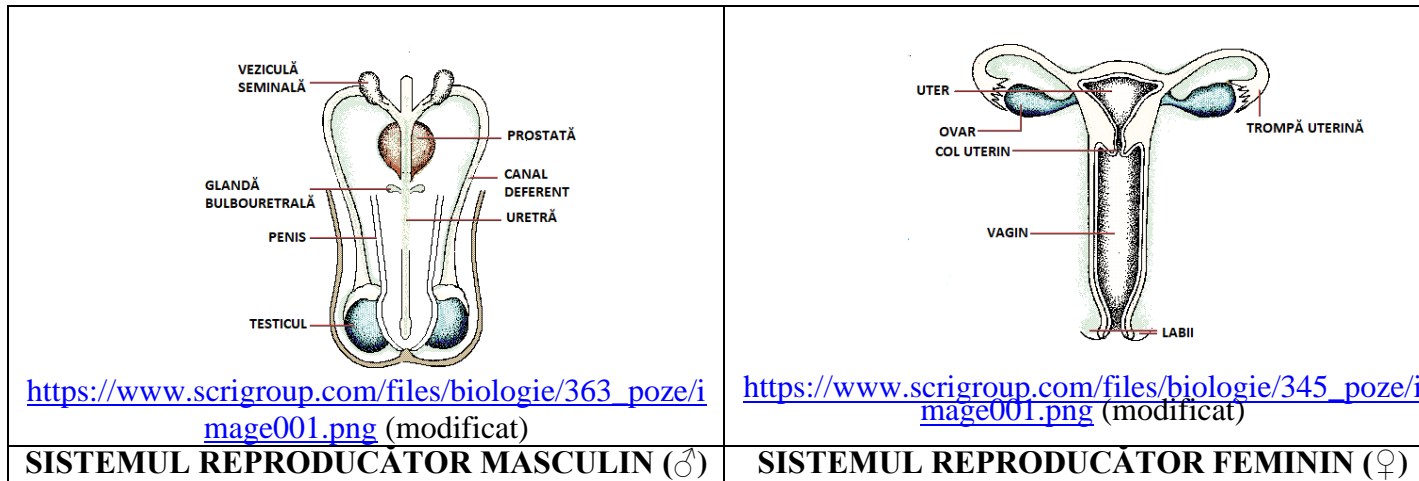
| VEZICULĂ SEMINALĂ<br>PROSTATĂ<br>GLANDĂ BULBOURETRALĂ<br>CANAL DEFERENT<br>URETRĂ<br>PENIS<br>TESTICUL<br>https://www.scrigroup.com/files/biologie/363_poze/image001.png (modificat) | UTER<br>OVAR<br>COL UTERIN<br>TROMPĂ UTERINĂ<br>VAGIN<br>LABII<br>https://www.scrigroup.com/files/biologie/345_poze/image001.png (modificat) |
|---|---|
| SISTEMUL REPRODUCĂTOR MASCULIN (♂) | SISTEMUL REPRODUCĂTOR FEMININ (♀) |